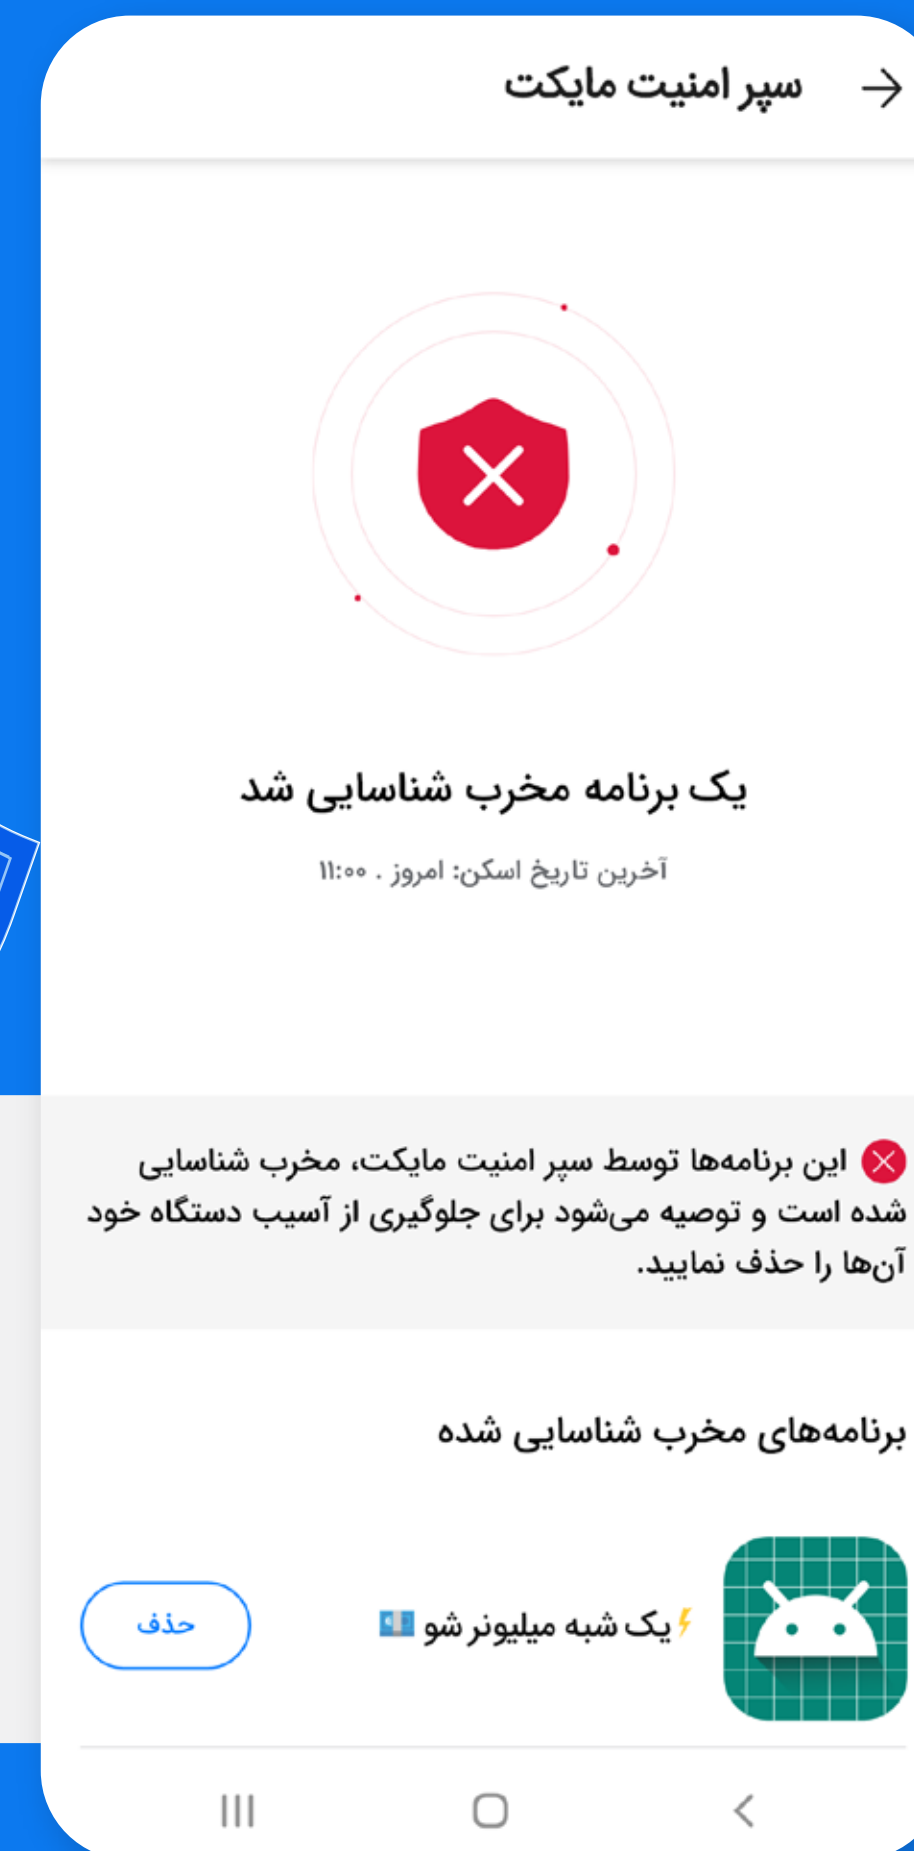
سپر امنیت مایکت

یک برنامه مخرب شناسایی شد

آخرین تاریخ اسکن: امروز . ۱۱:۰۰

این برنامه‌ها توسط سپر امنیت مایکت، مخرب شناسایی شده است و توصیه می‌شود برای جلوگیری از آسیب دستگاه خود آن‌ها را حذف نمایید.

برنامه‌های مخرب شناسایی شده

یک شبه میلیونر شو

حذف